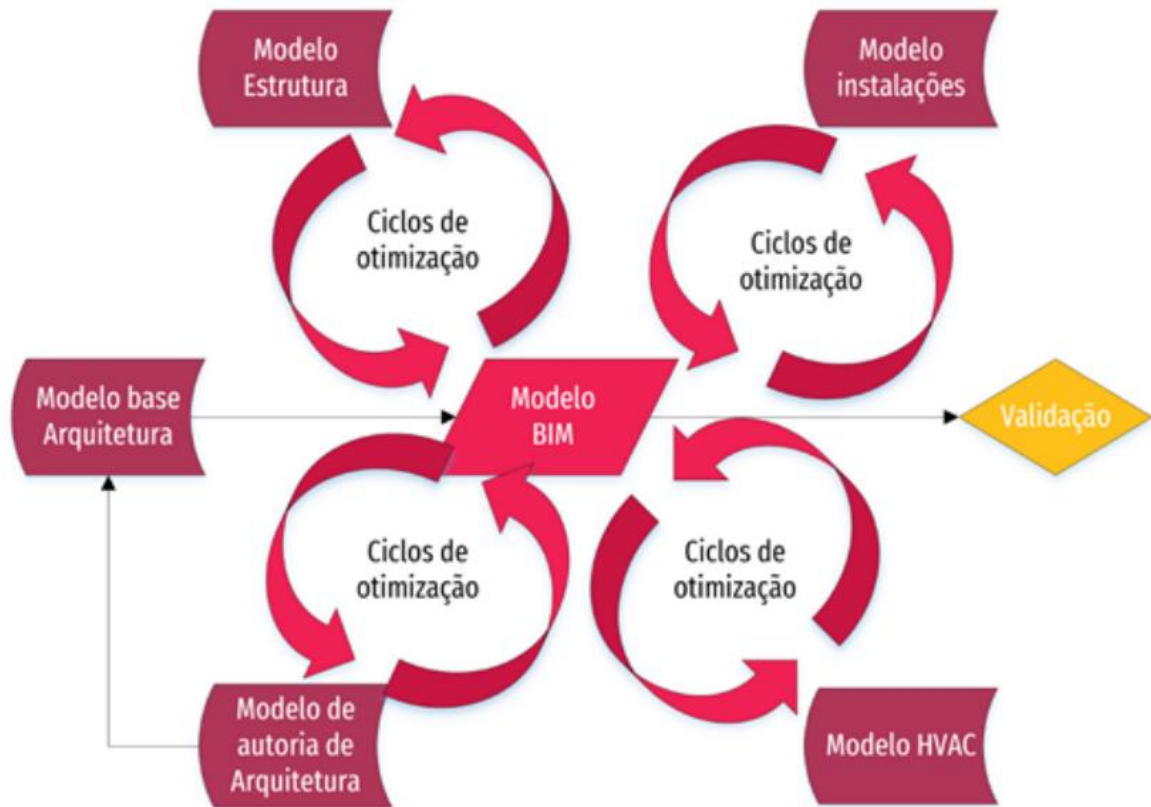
Modelo Estrutura

Modelo instalações

Ciclos de otimização

Ciclos de otimização

Modelo base Arquitetura

Modelo BIM

Validação

Ciclos de otimização

Ciclos de otimização

Modelo de autoria de Arquitetura

Modelo HVAC